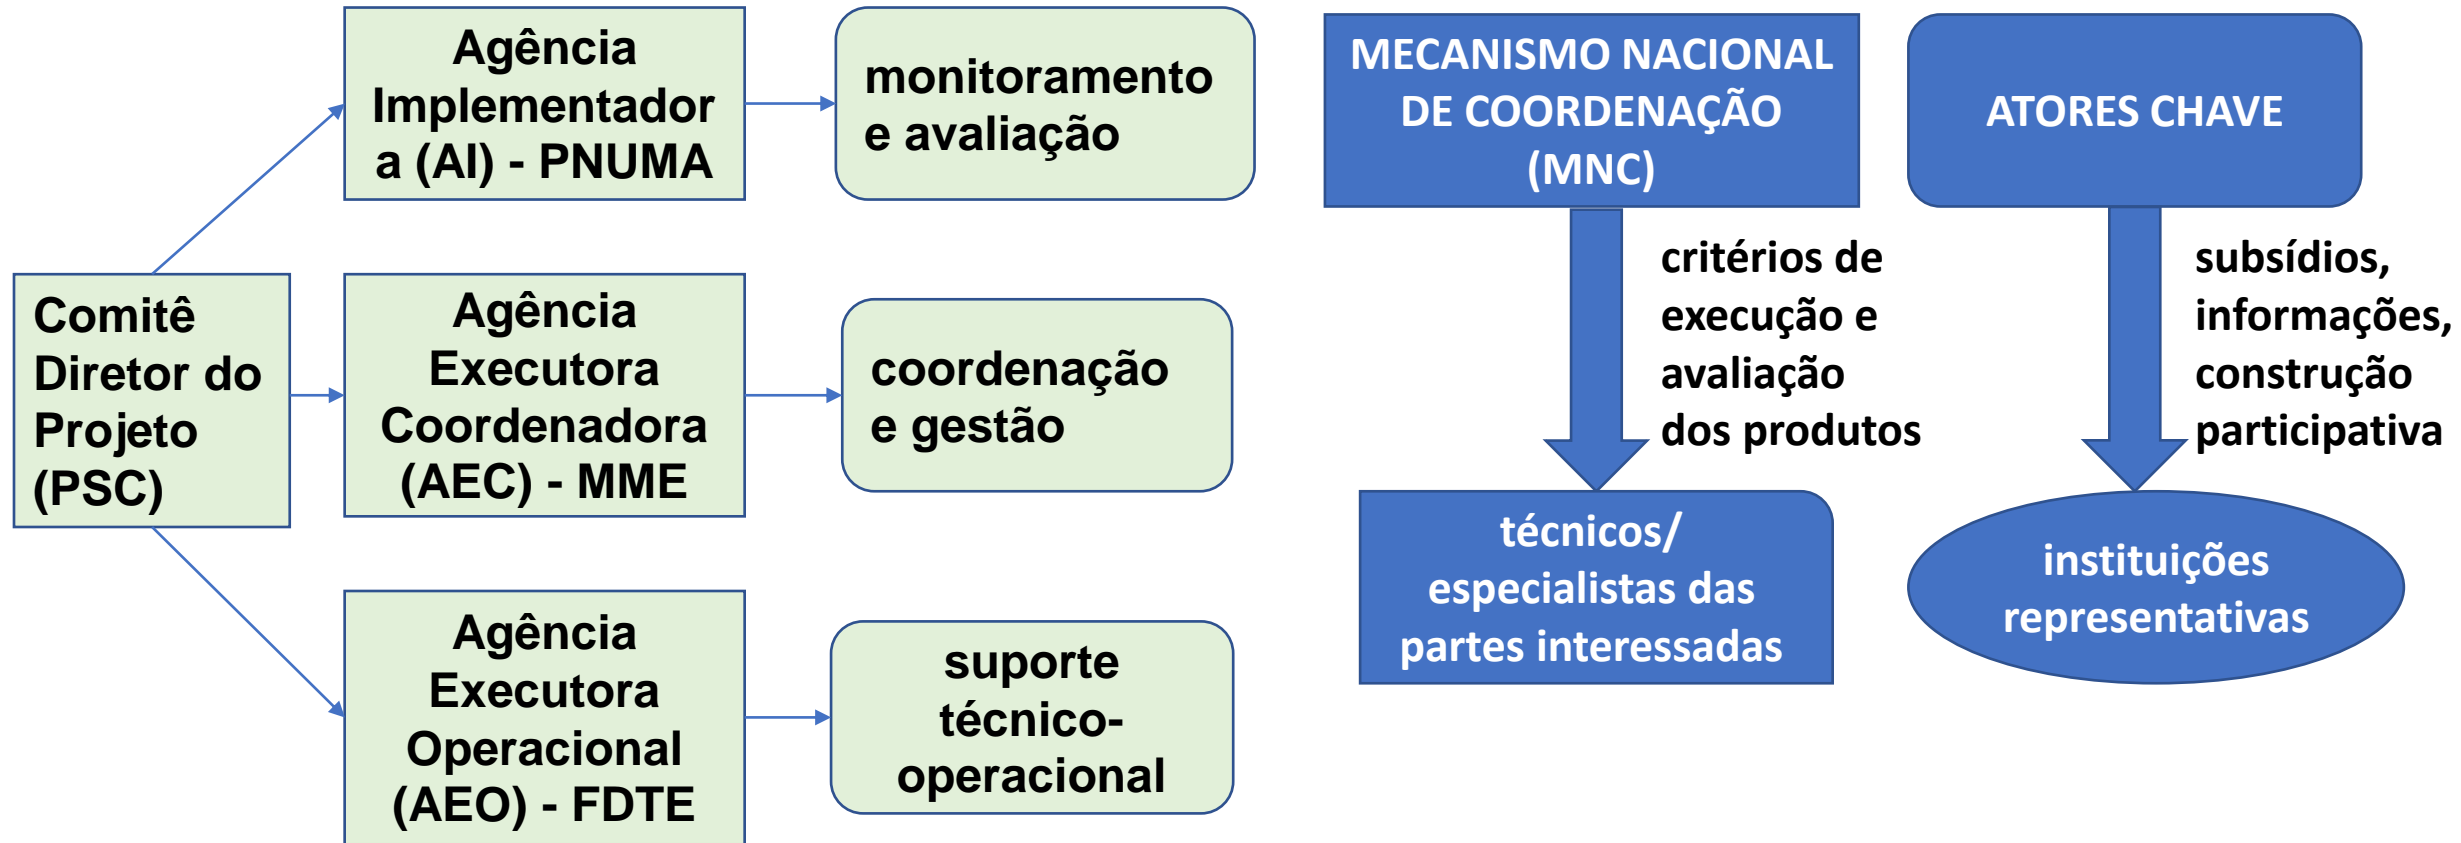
Comitê Diretor do Projeto (PSC)

Agência Implementadora (AI) - PNUMA

monitoramento e avaliação

Agência Executora Coordenadora (AEC) - MME

coordenação e gestão

Agência Executora Operacional (AEO) - FDTE

suporte técnico-operacional

MECANISMO NACIONAL DE COORDENAÇÃO (MNC)

critérios de execução e avaliação dos produtos

técnicos/ especialistas das partes interessadas

ATORES CHAVE

subsídios, informações, construção participativa

instituições representativas